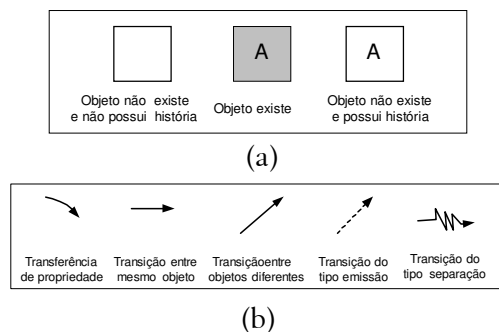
A

A

Objeto não existe e não possui história

Objeto existe

Objeto não existe e possui história

(a)

Transferência de propriedade

Transição entre mesmo objeto

Transiçãoentre objetos diferentes

Transição do tipo emissão

Transição do tipo separação

(b)